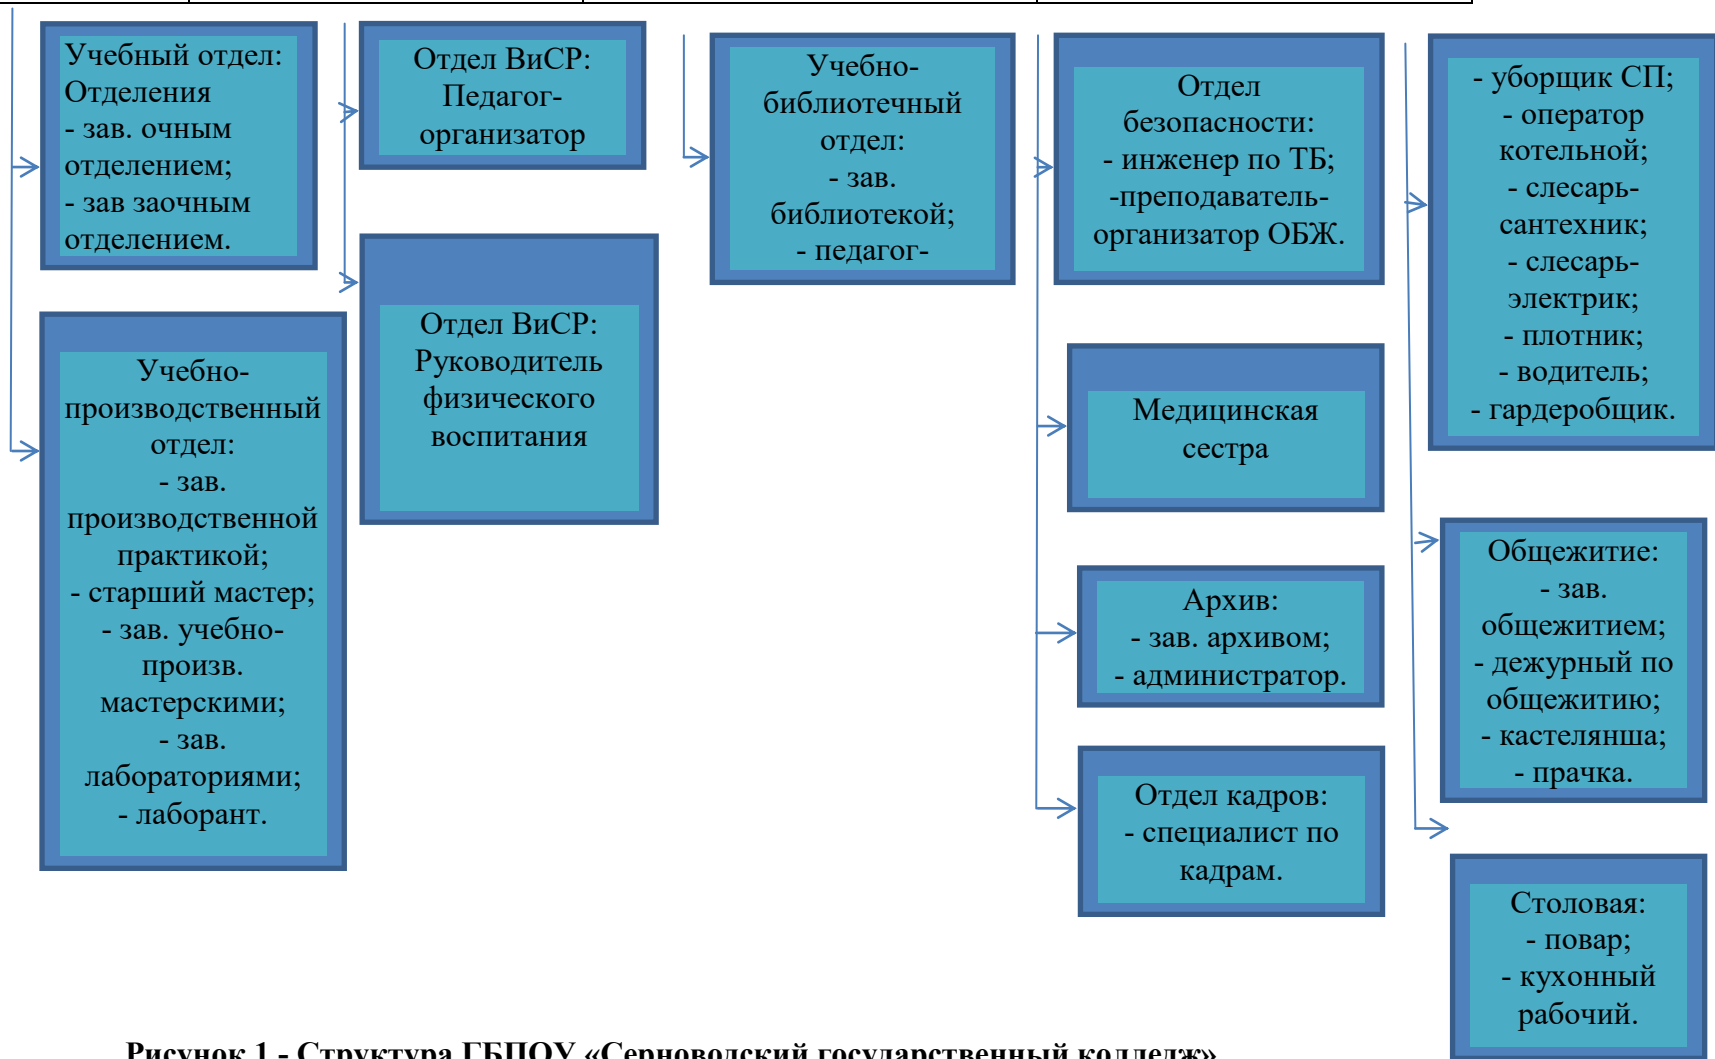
Учебный отдел:
Отделения
- зав. очным отделением;
- зав заочным отделением.

Учебно-производственный отдел:
- зав. производственной практикой;
- старший мастер;
- зав. учебно-произв. мастерскими;
- зав. лабораториями;
- лаборант.

Отдел ВиСР:
Педагог-организатор

Отдел ВиСР:
Руководитель физического воспитания

Учебно-библиотечный отдел:
- зав. библиотекой;
- педагог-

Отдел безопасности:
- инженер по ТБ;
-преподаватель-организатор ОБЖ.

Медицинская сестра

Архив:
- зав. архивом;
- администратор.

Отдел кадров:
- специалист по кадрам.

- уборщик СП;
- оператор котельной;
- слесарь-сантехник;
- слесарь-электрик;
- плотник;
- водитель;
- гардеробщик.

Общежитие:
- зав. общежитием;
- дежурный по общежитию;
- кастелянша;
- прачка.

Столовая:
- повар;
- кухонный рабочий.

Рисунок 1 - Структура ГБПОУ «Серноводский государственный колледж»